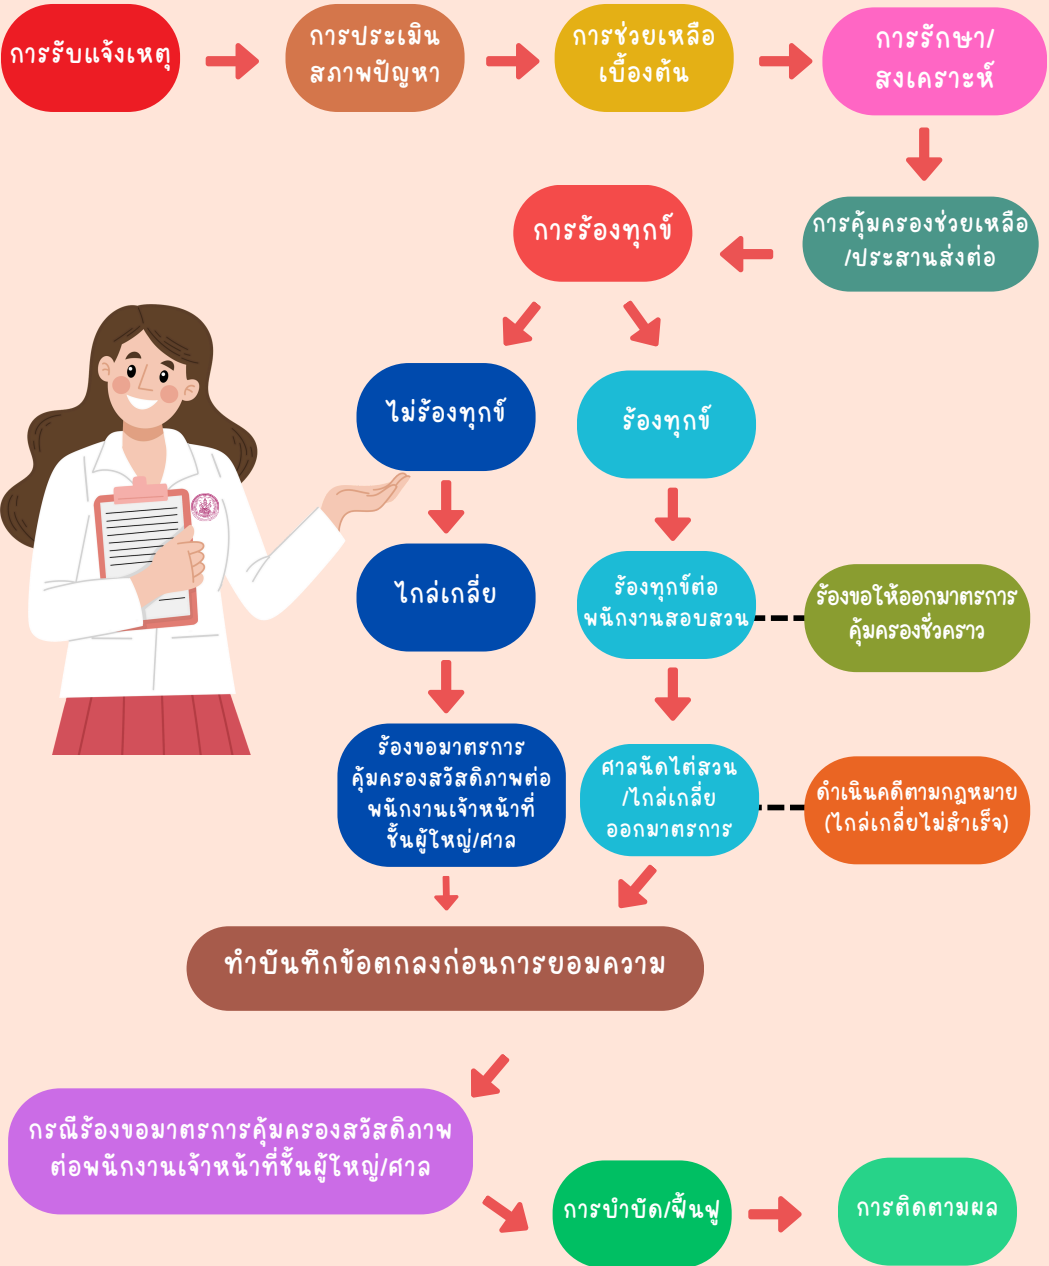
การรับแจ้งเหตุ

การประเมินสภาพปัญหา

การช่วยเหลือเบื้องต้น

การรักษา/สงเคราะห์

การคุ้มครองช่วยเหลือ/ประสานส่งต่อ

การร้องทุกข์

ไม่ร้องทุกข์

ร้องทุกข์

ไกล่เกลี่ย

ร้องทุกข์ต่อพนักงานสอบสวน

ร้องขอให้ออกมาตรการคุ้มครองชั่วคราว

ร้องขอมาตรการคุ้มครองสวัสดิภาพต่อพนักงานเจ้าหน้าที่ชั้นผู้ใหญ่/ศาล

ศาลนัดไต่สวน/ไกล่เกลี่ยออกมาตรการ

ดำเนินคดีตามกฎหมาย (ไกล่เกลี่ยไม่สำเร็จ)

ทำบันทึกข้อตกลงก่อนการยอมความ

กรณีร้องขอมาตรการคุ้มครองสวัสดิภาพต่อพนักงานเจ้าหน้าที่ชั้นผู้ใหญ่/ศาล

การบำบัด/ฟื้นฟู

การติดตามผล